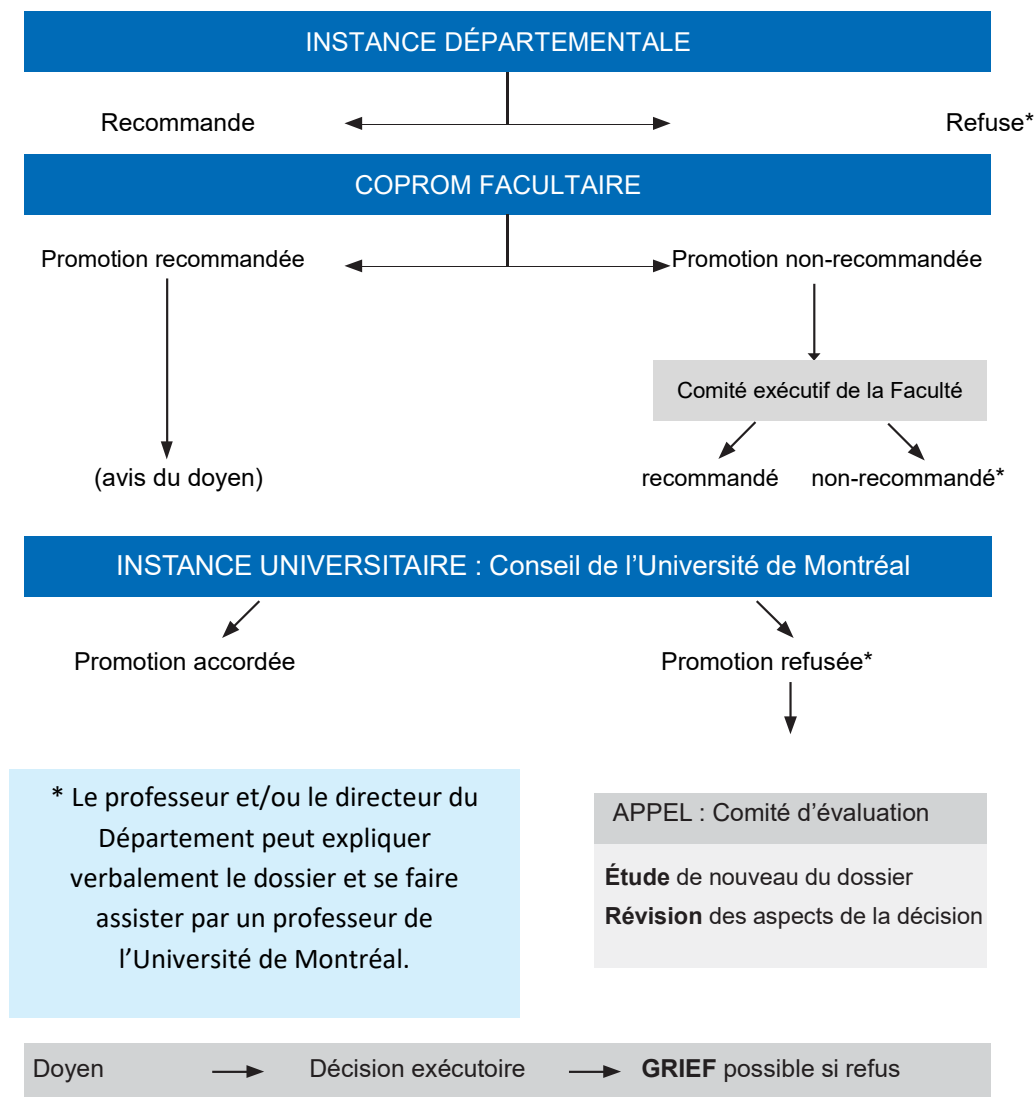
INSTANCE DÉPARTEMENTALE

Recommande

Refuse*

COPROM FACULTAIRE

Promotion recommandée

Promotion non-recommandée

Comité exécutif de la Faculté

(avis du doyen)

recommandé

non-recommandé*

INSTANCE UNIVERSITAIRE : Conseil de l'Université de Montréal

Promotion accordée

Promotion refusée*

* Le professeur et/ou le directeur du Département peut expliquer verbalement le dossier et se faire assister par un professeur de l'Université de Montréal.

APPEL : Comité d'évaluation

**Étude** de nouveau du dossier
**Révision** des aspects de la décision

Doyen → Décision exécutoire → **GRIEF** possible si refus